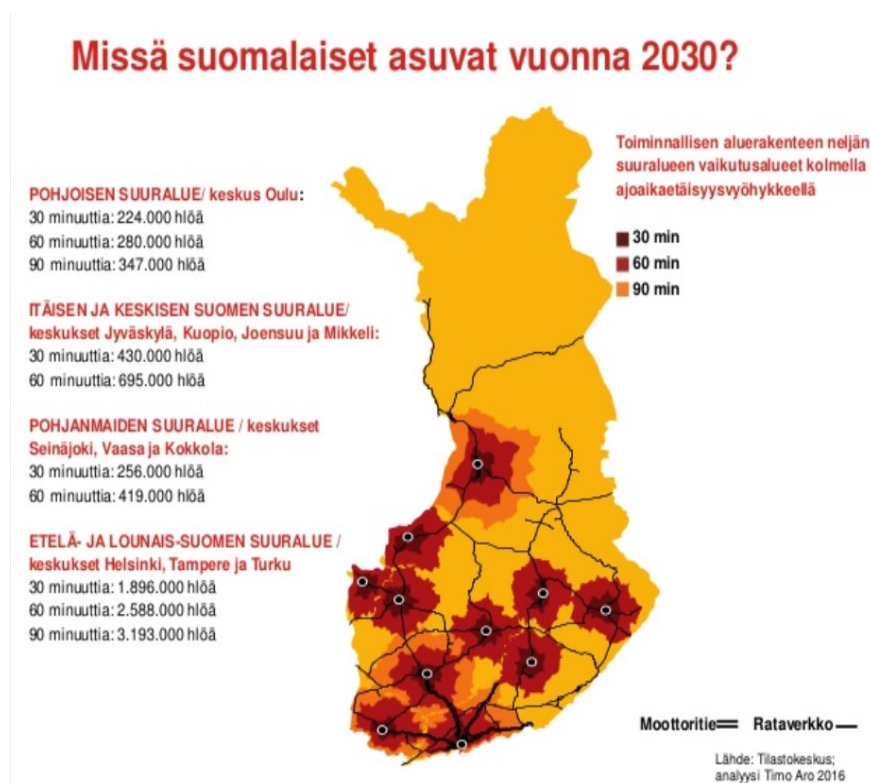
Missä suomalaiset asuvat vuonna 2030?

Toiminnallisen aluerakenteen neljän suuralueen vaikutusalueet kolmella ajoaikaetäisyysvyöhykkeellä

30 min
60 min
90 min

POHJOISEN SUURALUE/ keskus Oulu:
30 minuuttia: 224.000 hlöä
60 minuuttia: 280.000 hlöä
90 minuuttia: 347.000 hlöä

ITÄISEN JA KESKISEN SUOMEN SUURALUE/ keskukset Jyväskylä, Kuopio, Joensuu ja Mikkeli:
30 minuuttia: 430.000 hlöä
60 minuuttia: 695.000 hlöä

POHJANMAIDEN SUURALUE / keskukset Seinäjoki, Vaasa ja Kokkola:
30 minuuttia: 256.000 hlöä
60 minuuttia: 419.000 hlöä

ETELÄ- JA LOUNAIS-SUOMEN SUURALUE / keskukset Helsinki, Tampere ja Turku
30 minuuttia: 1.896.000 hlöä
60 minuuttia: 2.588.000 hlöä
90 minuuttia: 3.193.000 hlöä

Moottoritie Rataverkko

Lähde: Tilastokeskus; analyysi Timo Aro 2016